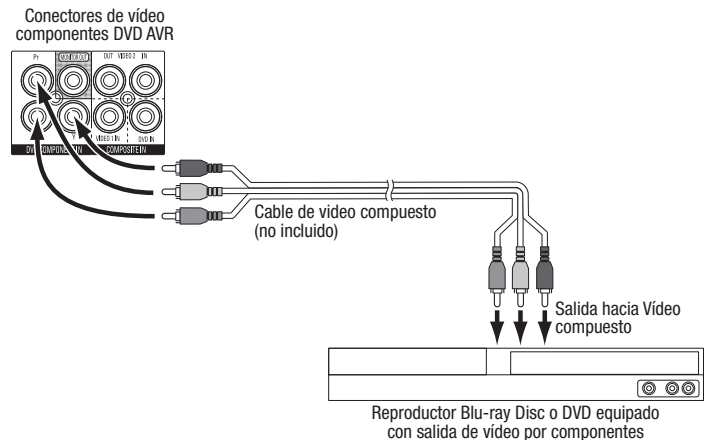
Conectores de vídeo componentes DVD AVR

Pr

MONITOR OUT

OUT VIDEO 2 IN

Pb

Y

VIDEO 1 IN

DVD IN

DVD COMPONENT IN

COMPOSITE IN

Cable de video compuesto (no incluido)

Salida hacia Vídeo compuesto

Reproductor Blu-ray Disc o DVD equipado con salida de vídeo por componentes